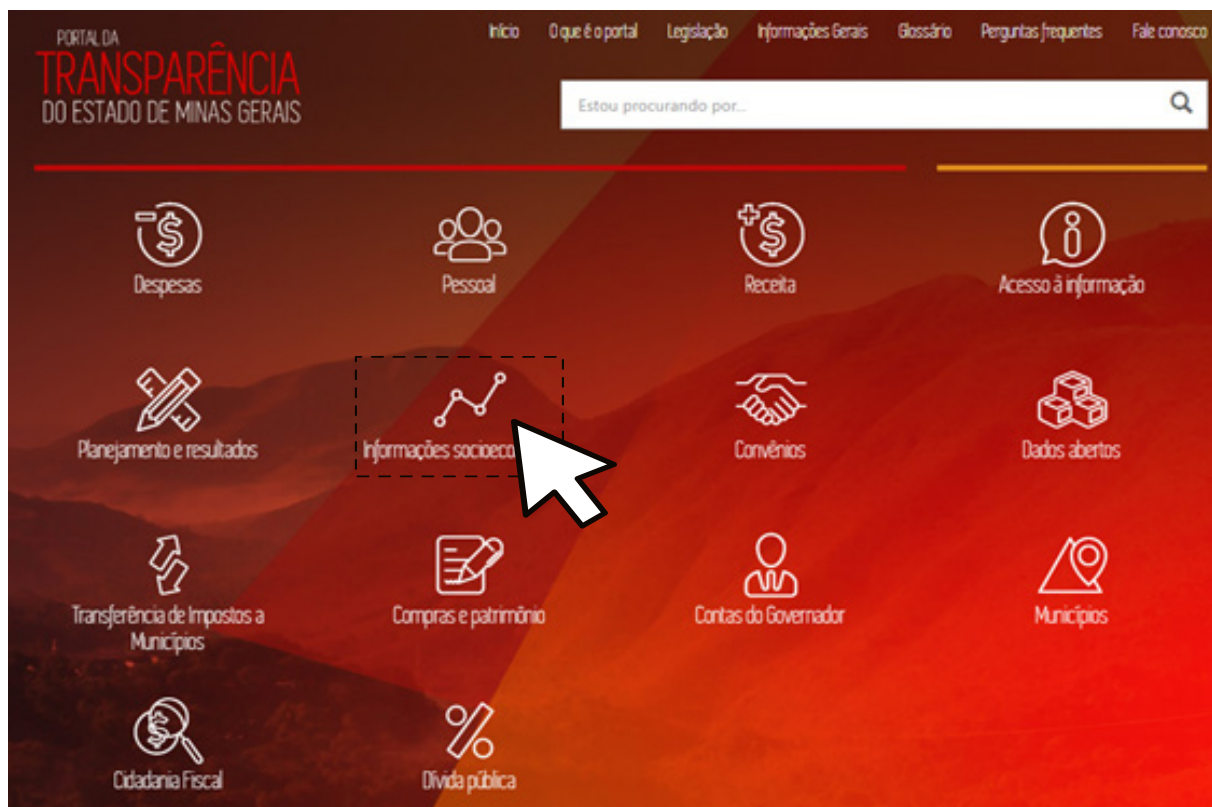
PORTAL DA
TRANSPARÊNCIA
DO ESTADO DE MINAS GERAIS

Início O que é o portal Legislação Informações Gerais Glossário Perguntas frequentes Fale conosco

Estou procurando por...

Despesas

Pessoal

Receita

Acesso à informação

Planejamento e resultados

Informações socioeco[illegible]

Convênios

Dados abertos

Transferência de Impostos a Municípios

Compras e patrimônio

Contas do Governador

Municípios

Cidadania Fiscal

Dívida pública